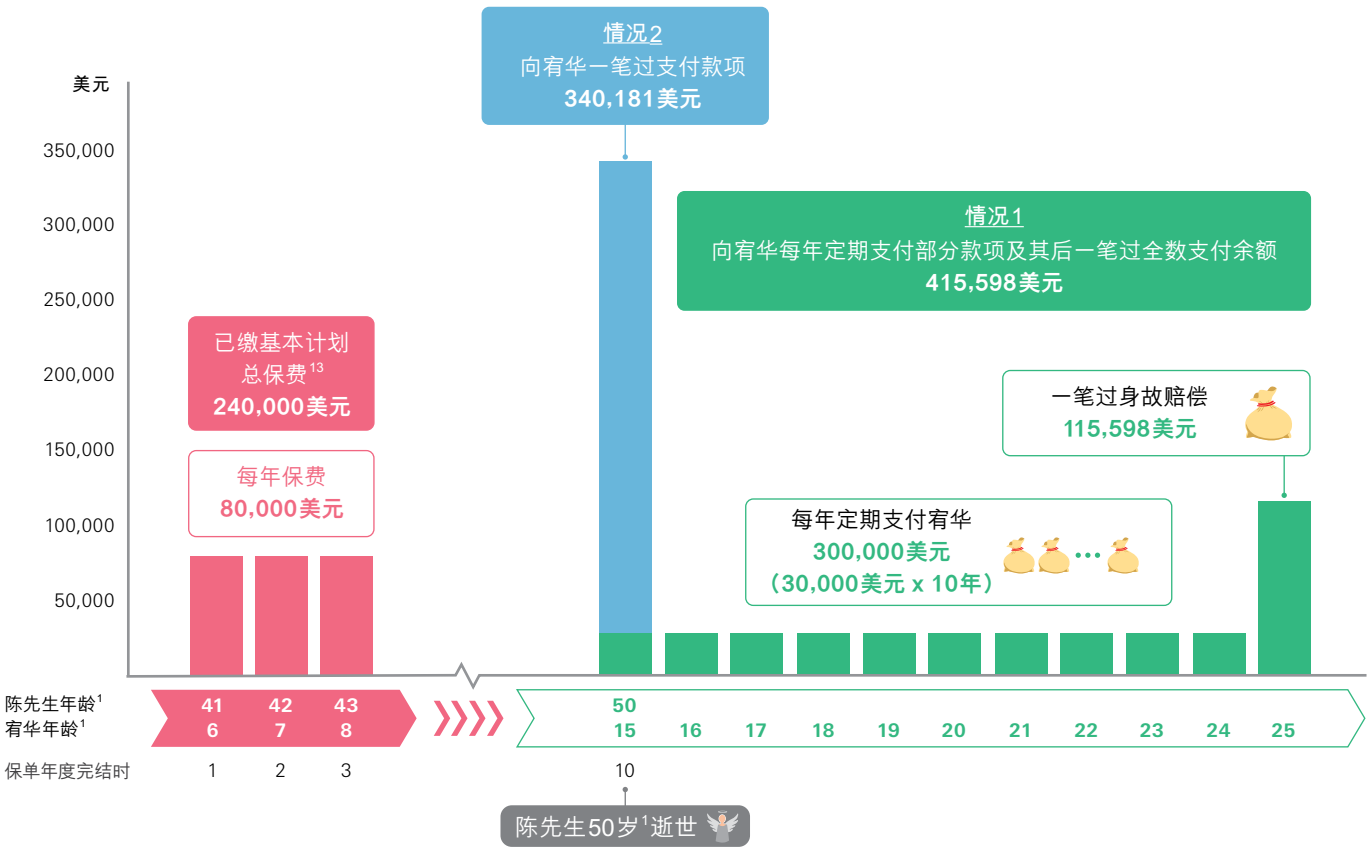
情况2
向宥华一笔过支付款项
340,181美元

美元
350,000
300,000
250,000
200,000
150,000
100,000
50,000

情况1
向宥华每年定期支付部分款项及其后一笔过全数支付余额
415,598美元

已缴基本计划总保费$^{13}$
240,000美元

每年保费
80,000美元

一笔过身故赔偿
115,598美元

每年定期支付宥华
300,000美元
（30,000美元 x 10年）

陈先生年龄$^1$
宥华年龄$^1$

| 41 | 42 | 43 | 50 | | | | | | | | | | |
|---|---|---|---|---|---|---|---|---|---|---|---|---|---|
| 6 | 7 | 8 | 15 | 16 | 17 | 18 | 19 | 20 | 21 | 22 | 23 | 24 | 25 |

保单年度完结时 1 2 3 10

陈先生50岁$^1$逝世